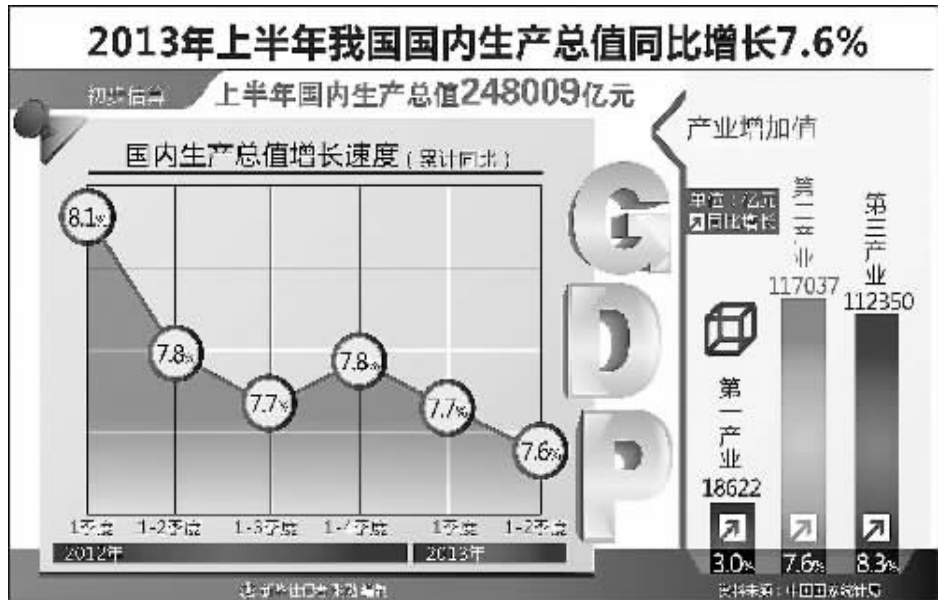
2013年上半年我国国内生产总值同比增长7.6%

初步核算 上半年国内生产总值248009亿元

国内生产总值增长速度（累计同比）

8.1%
7.8%
7.7%
7.8%
7.7%
7.6%

1季度 1-2季度 1-3季度 1-4季度 1季度 1-2季度

2012年 2013年

GDP

产业增加值

单位：亿元
↗同比增长

第一产业 18622
第二产业 117037
第三产业 112350

↗ 3.0%
↗ 7.6%
↗ 8.3%

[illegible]

资料来源：中国国家统计局